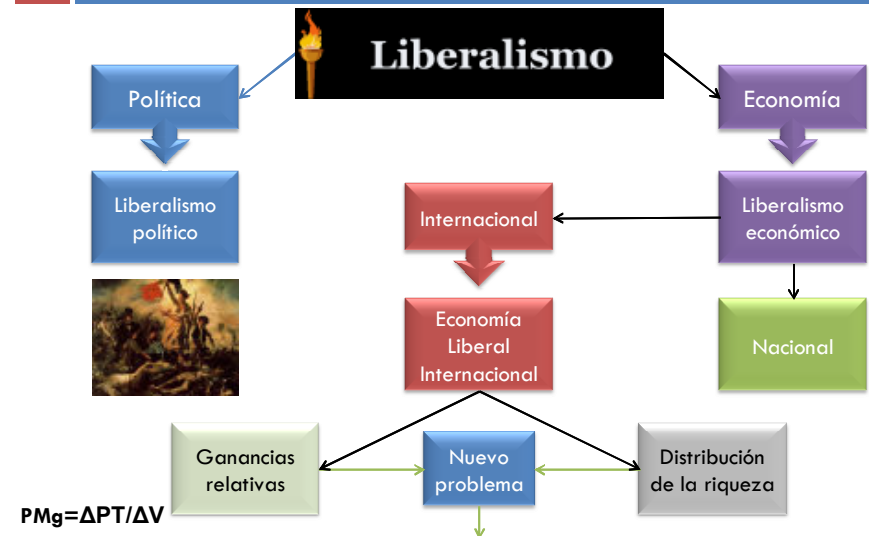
Liberalismo

Política

Liberalismo político

Economía

Liberalismo económico

Internacional

Economía Liberal Internacional

Nacional

Ganancias relativas

Nuevo problema

Distribución de la riqueza

PMg=$\Delta$PT/$\Delta$V